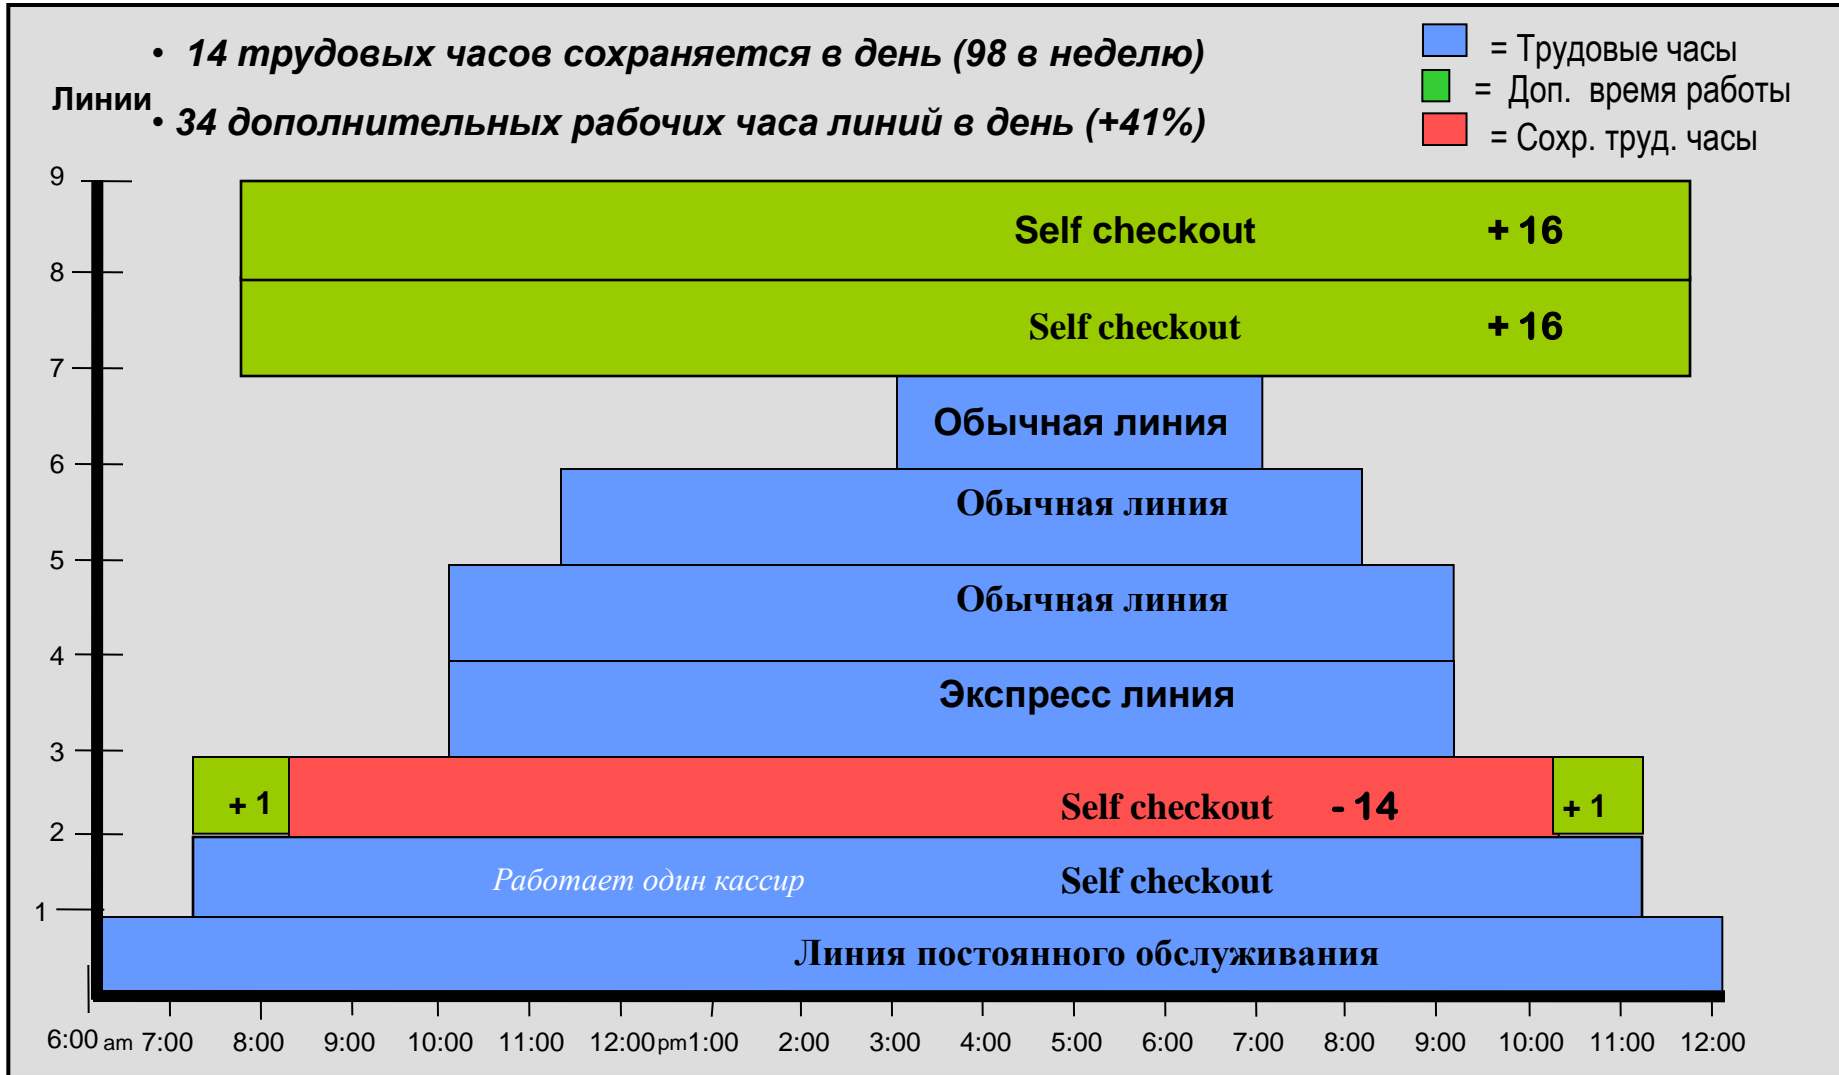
• 14 трудовых часов сохраняется в день (98 в неделю)

Линии

• 34 дополнительных рабочих часа линий в день (+41%)

= Трудовые часы
= Доп. время работы
= Сохр. труд. часы

9
8
7
6
5
4
3
2
1

Self checkout + 16

Self checkout + 16

Обычная линия

Обычная линия

Обычная линия

Экспресс линия

+ 1 Self checkout - 14 + 1

Работает один кассир Self checkout

Линия постоянного обслуживания

6:00 am 7:00 8:00 9:00 10:00 11:00 12:00 pm 1:00 2:00 3:00 4:00 5:00 6:00 7:00 8:00 9:00 10:00 11:00 12:00